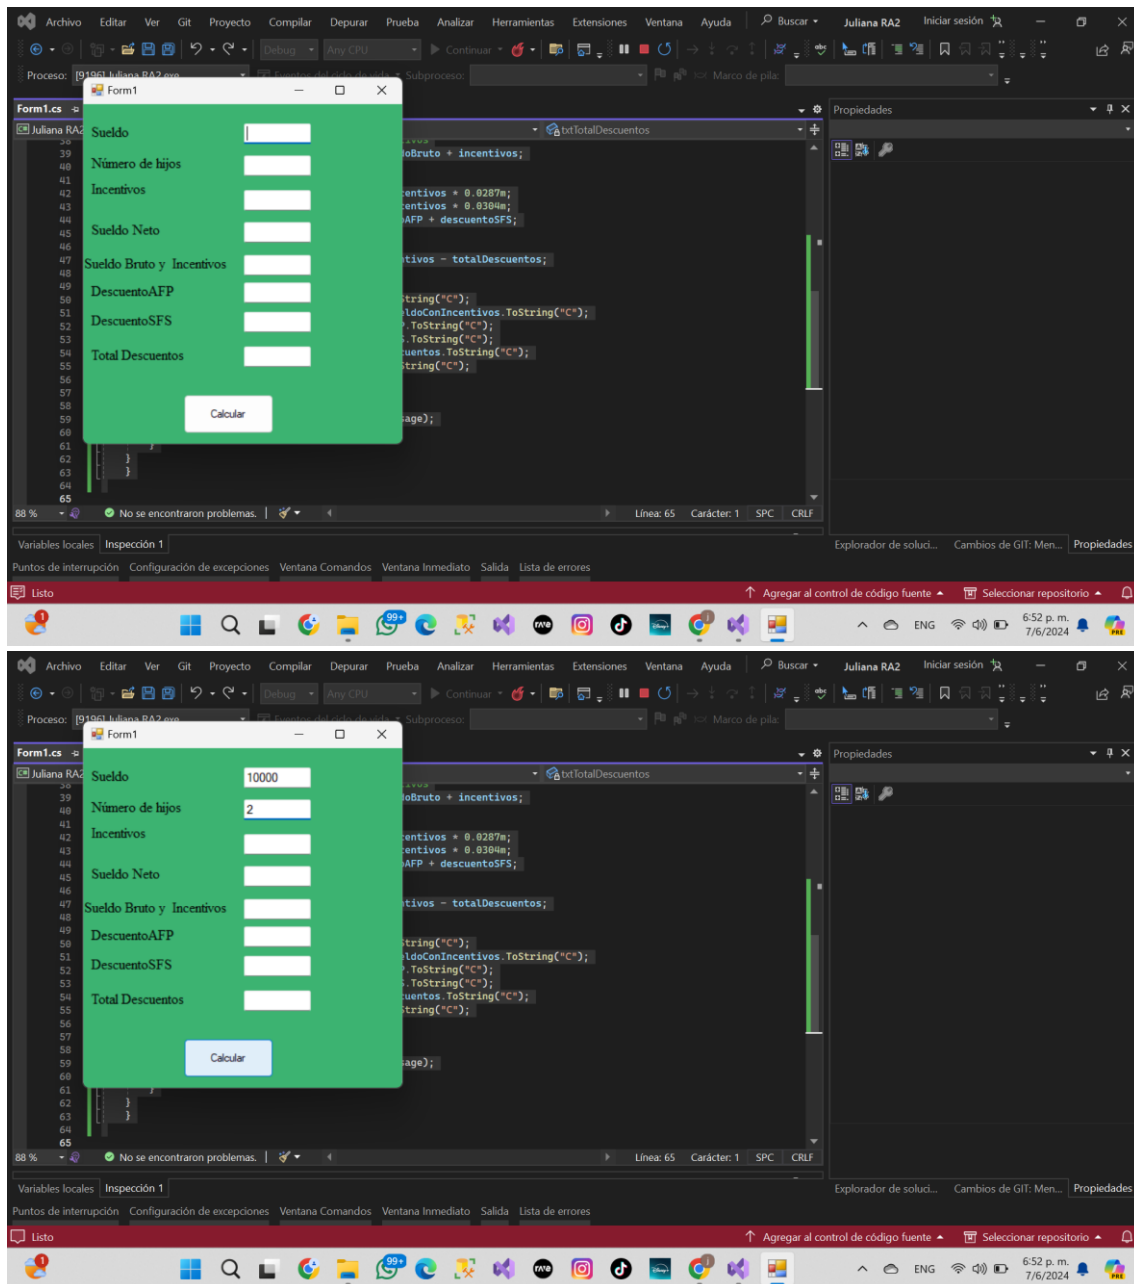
Archivo Editar Ver Git Proyecto Compilar Depurar Prueba Analizar Herramientas Extensiones Ventana Ayuda Buscar Juliana RA2 Iniciar sesión

Debug Any CPU Continuar

Proceso: [9196] Juliana RA2.exe Eventos del ciclo de vida Subproceso: Marco de pila:

Form1.cs

Juliana RA2

txtTotalDescuentos

Propiedades

Form1

Sueldo

Número de hijos

Incentivos

Sueldo Neto

Sueldo Bruto y Incentivos

DescuentoAFP

DescuentoSFS

Total Descuentos

Calcular

39 doBruto + incentivos;
40
41
42 entivos * 0.0287m;
43 entivos * 0.0304m;
44 oAFP + descuentoSFS;
45
46
47 ntivos - totalDescuentos;
48
49
50 tring("C");
51 ldoConIncentivos.ToString("C");
52 .ToString("C");
53 .ToString("C");
54 uentos.ToString("C");
55 tring("C");
56
57
58
59 age);
60
61 }
62 }
63 }
64
65

88 % No se encontraron problemas. Línea: 65 Carácter: 1 SPC CRLF

Variables locales Inspección 1

Explorador de soluci... Cambios de GIT: Men... Propiedades

Puntos de interrupción Configuración de excepciones Ventana Comandos Ventana Inmediato Salida Lista de errores

Listo Agregar al control de código fuente Seleccionar repositorio

99+

ENG 6:52 p. m. 7/6/2024

Archivo Editar Ver Git Proyecto Compilar Depurar Prueba Analizar Herramientas Extensiones Ventana Ayuda Buscar Juliana RA2 Iniciar sesión

Debug Any CPU Continuar

Proceso: [9196] Juliana RA2.exe Eventos del ciclo de vida Subproceso: Marco de pila:

Form1.cs

Juliana RA2

txtTotalDescuentos

Propiedades

Form1

Sueldo 10000

Número de hijos 2

Incentivos

Sueldo Neto

Sueldo Bruto y Incentivos

DescuentoAFP

DescuentoSFS

Total Descuentos

Calcular

39 doBruto + incentivos;
40
41
42 entivos * 0.0287m;
43 entivos * 0.0304m;
44 oAFP + descuentoSFS;
45
46
47 ntivos - totalDescuentos;
48
49
50 tring("C");
51 ldoConIncentivos.ToString("C");
52 .ToString("C");
53 .ToString("C");
54 uentos.ToString("C");
55 tring("C");
56
57
58
59 age);
60
61 }
62 }
63 }
64
65

88 % No se encontraron problemas. Línea: 65 Carácter: 1 SPC CRLF

Variables locales Inspección 1

Explorador de soluci... Cambios de GIT: Men... Propiedades

Puntos de interrupción Configuración de excepciones Ventana Comandos Ventana Inmediato Salida Lista de errores

Listo Agregar al control de código fuente Seleccionar repositorio

99+

ENG 6:52 p. m. 7/6/2024